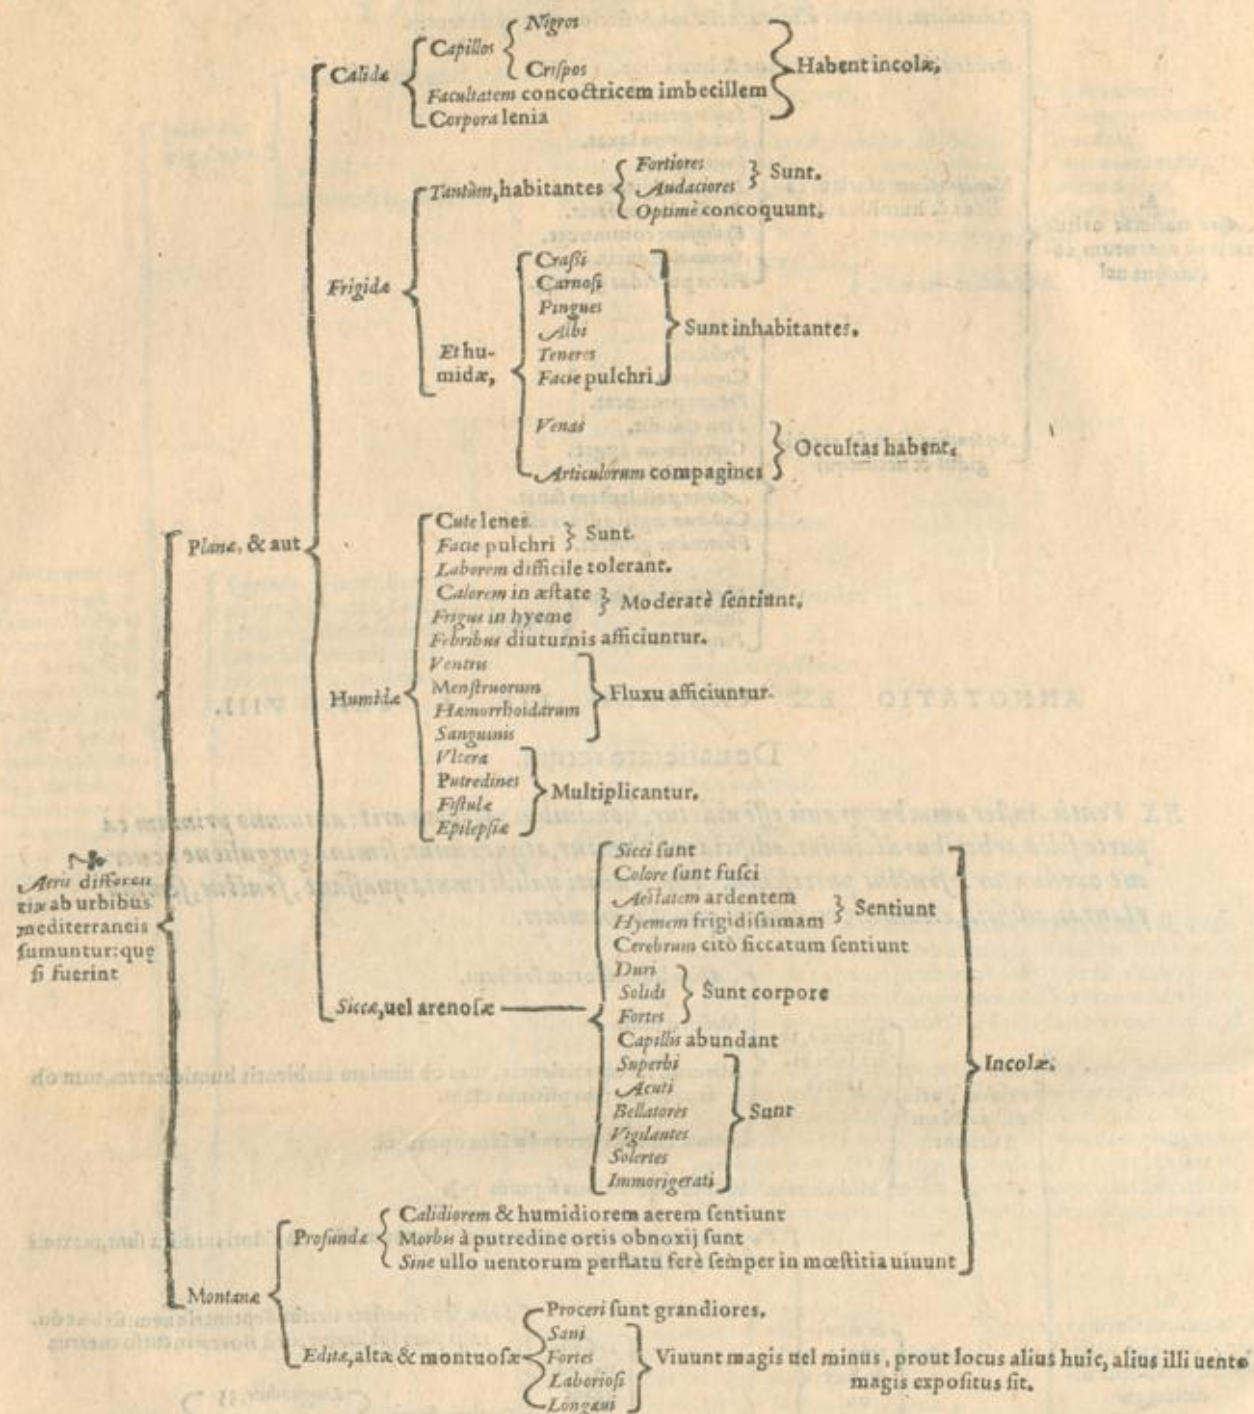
Aeris differentiæ ab urbibus mediterraneis sumuntur: quę si fuerint

Planæ, & aut

Calidæ
Capillos
Nigros
Crispos
Facultatem concoctricem imbecillem
Corpora lenia
Habent incolæ,

Frigidæ
Tantùm, habitantes
Fortiores
Audaciores
Sunt.
Optimè concoquunt,

Et humidæ,
Crassi
Carnosi
Pingues
Albi
Teneres
Facie pulchri
Sunt inhabitantes,
Venas
Articulorum compagines
Occultas habent,

Humidæ
Cute lenes
Facie pulchri
Sunt.
Laborem difficile tolerant.
Calorem in æstate
Frigus in hyeme
Moderatè sentiunt,
Febribus diuturnis afficiuntur.
Ventris
Menstruorum
Hæmorrhoidarum
Sanguinis
Fluxu afficiuntur.
Vlcera
Putredines
Fistulæ
Epilepsiæ
Multiplicantur,

Siccæ, uel arenosæ
Sicci sunt
Colore sunt fusci
Aestatem ardentem
Hyemem frigidissimam
Sentiunt
Cerebrum citò siccatum sentiunt
Duri
Solidi
Fortes
Sunt corpore
Capillis abundant
Superbi
Acuti
Bellatores
Vigilantes
Solertes
Immorigerati
Sunt
Incolæ.

Montanæ
Profundæ
Calidiorem & humidiorem aerem sentiunt
Morbis à putredine ortis obnoxij sunt
Sine ullo uentorum perflatu ferè semper in mœstitia uiuunt

Editæ, altæ & montuosæ
Proceri sunt grandiores,
Sani
Fortes
Laboriosi
Longæui
Viuunt magis uel minus, prout locus alius huic, alius illi uento magis expositus sit.